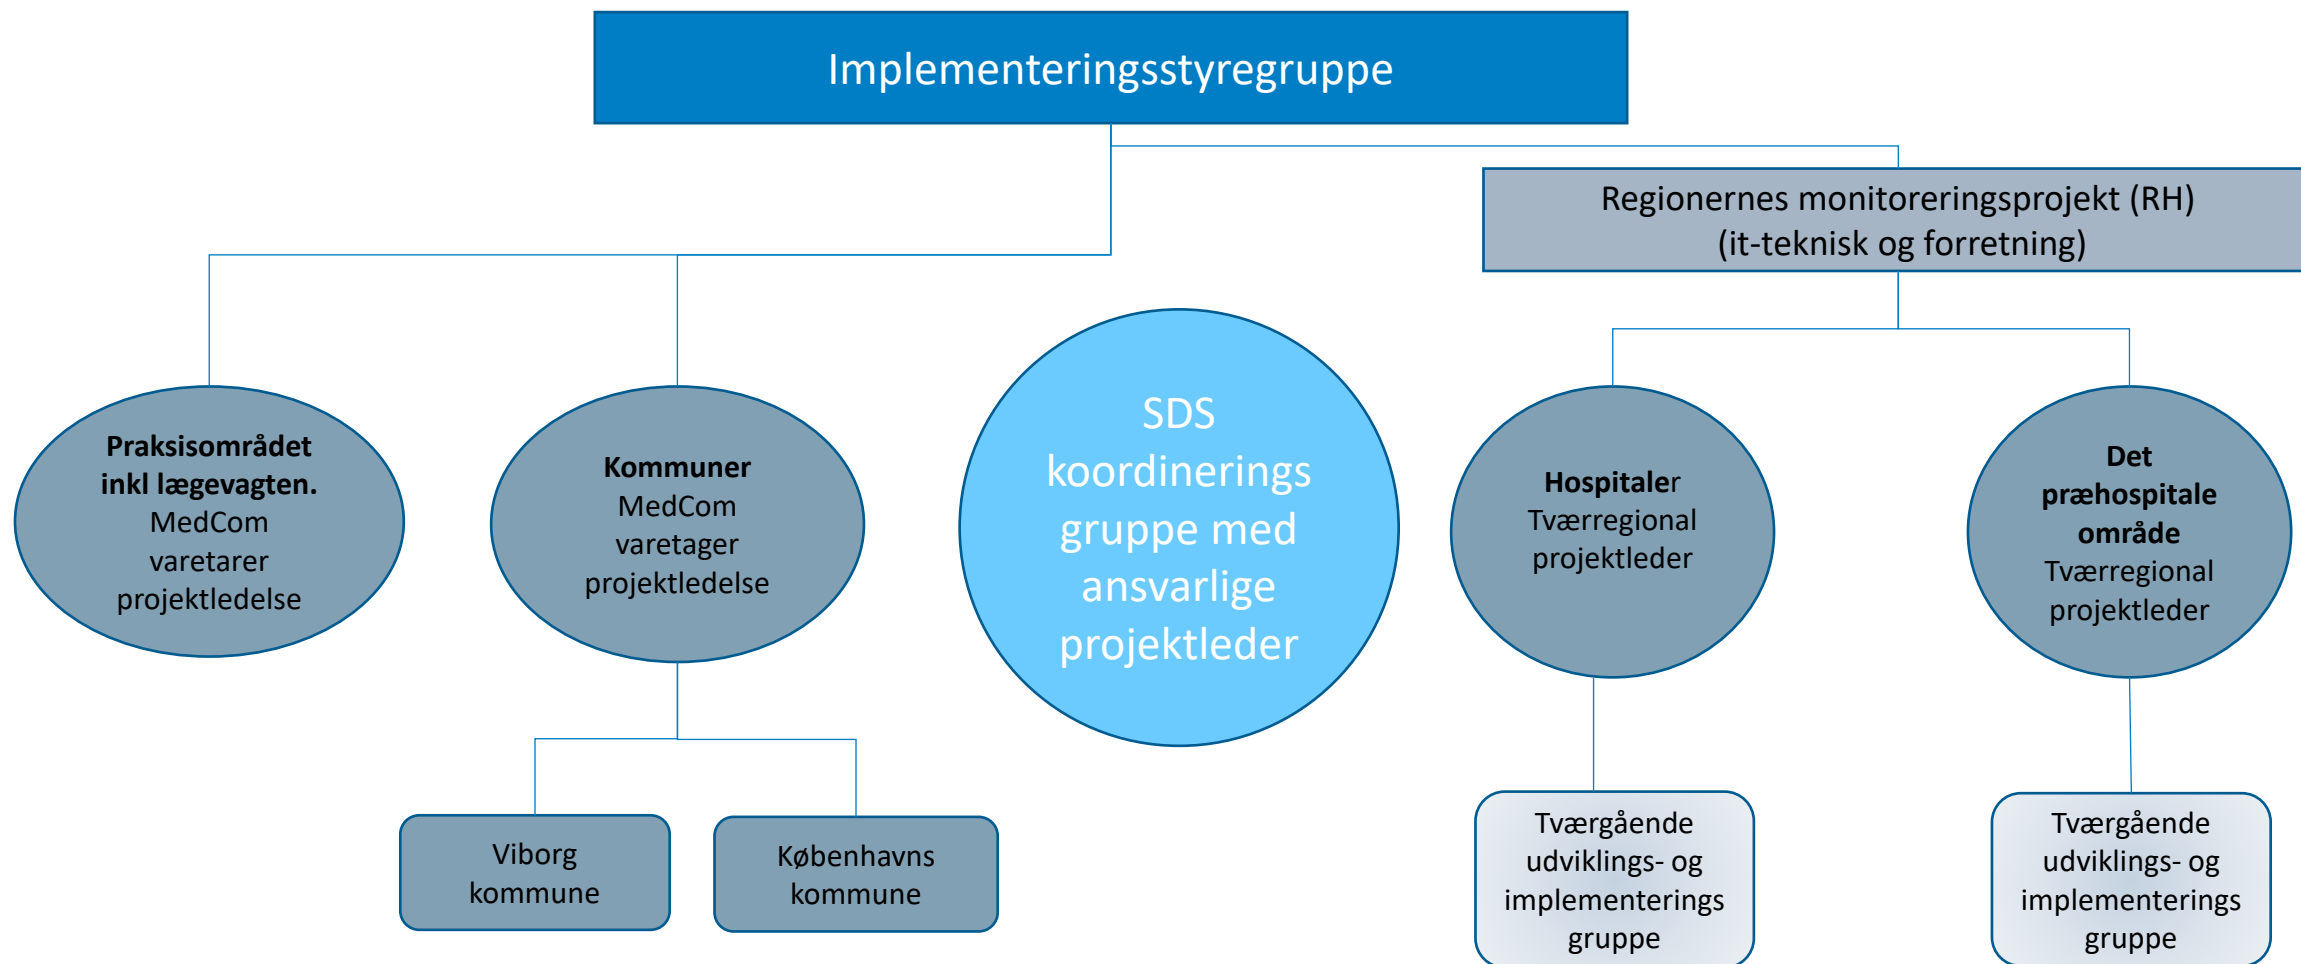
Implementeringsstyregruppe

Regionernes monitoreringsprojekt (RH) (it-teknisk og forretning)

**Praksisområdet inkl lægevagten.** MedCom varetarer projektledelse

**Kommuner** MedCom varetager projektledelse

SDS koordinerings gruppe med ansvarlige projektleder

**Hospitale**r Tværregional projektleder

**Det præhospitale område** Tværregional projektleder

Viborg kommune

Københavns kommune

Tværgående udviklings- og implementerings gruppe

Tværgående udviklings- og implementerings gruppe